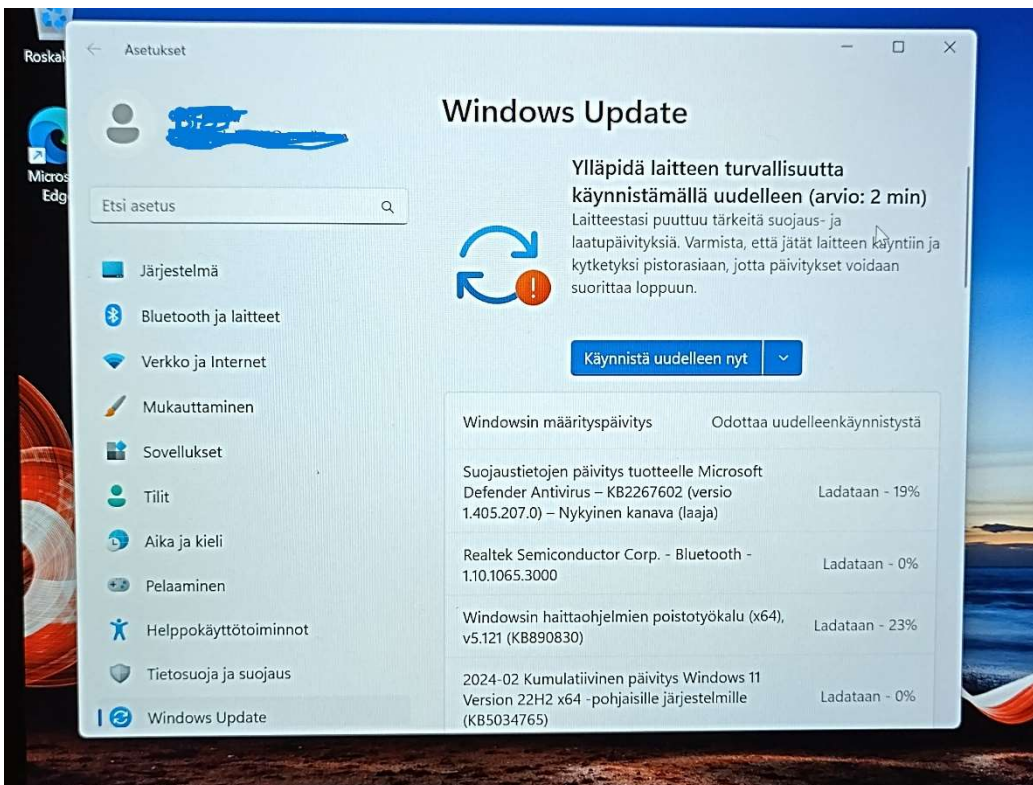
Roskak

Micros Edg

Asetukset

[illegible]

Etsi asetus

Järjestelmä

Bluetooth ja laitteet

Verkko ja Internet

Mukauttaminen

Sovellukset

Tilit

Aika ja kieli

Pelaaminen

Helppokäyttötoiminnot

Tietosuoja ja suojaus

Windows Update

Windows Update

Ylläpidä laitteen turvallisuutta käynnistämällä uudelleen (arvio: 2 min)
Laitteestasi puuttuu tärkeitä suojaus- ja laatupäivityksiä. Varmista, että jätät laitteen käyntiin ja kytketyksi pistorasiaan, jotta päivitykset voidaan suorittaa loppuun.

Käynnistä uudelleen nyt

| | |
|---|---|
| Windowsin määrityspäivitys | Odottaa uudelleenkäynnistystä |
| Suojaustietojen päivitys tuotteelle Microsoft Defender Antivirus – KB2267602 (versio 1.405.207.0) – Nykyinen kanava (laaja) | Ladataan - 19% |
| Realtek Semiconductor Corp. - Bluetooth - 1.10.1065.3000 | Ladataan - 0% |
| Windowsin haittaohjelmien poistotyökalu (x64), v5.121 (KB890830) | Ladataan - 23% |
| 2024-02 Kumulatiivinen päivitys Windows 11 Version 22H2 x64 -pohjaisille järjestelmille (KB5034765) | Ladataan - 0% |